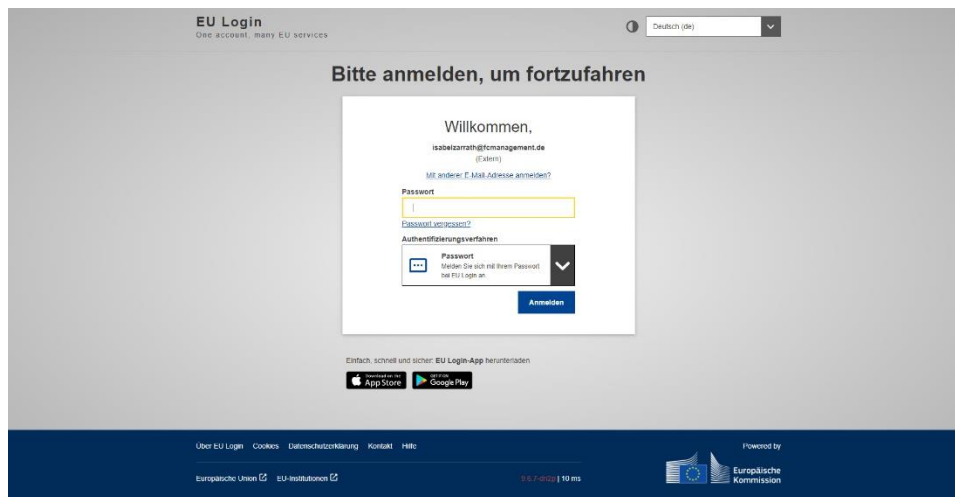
EU Login
One account, many EU services

Deutsch (de)

Bitte anmelden, um fortzufahren

Willkommen,

isabelzarrath@fcmanagement.de
(Extern)

Mit anderer E-Mail-Adresse anmelden?

Passwort

Passwort vergessen?

Authentifizierungsverfahren

Passwort
Melden Sie sich mit Ihrem Passwort bei EU Login an.

Anmelden

Einfach, schnell und sicher: EU Login-App herunterladen

App Store Google Play

Über EU Login Cookies Datenschutzerklärung Kontakt Hilfe

Powered by

Europäische Union EU-Institutionen

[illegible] | 10 ms

Europäische Kommission